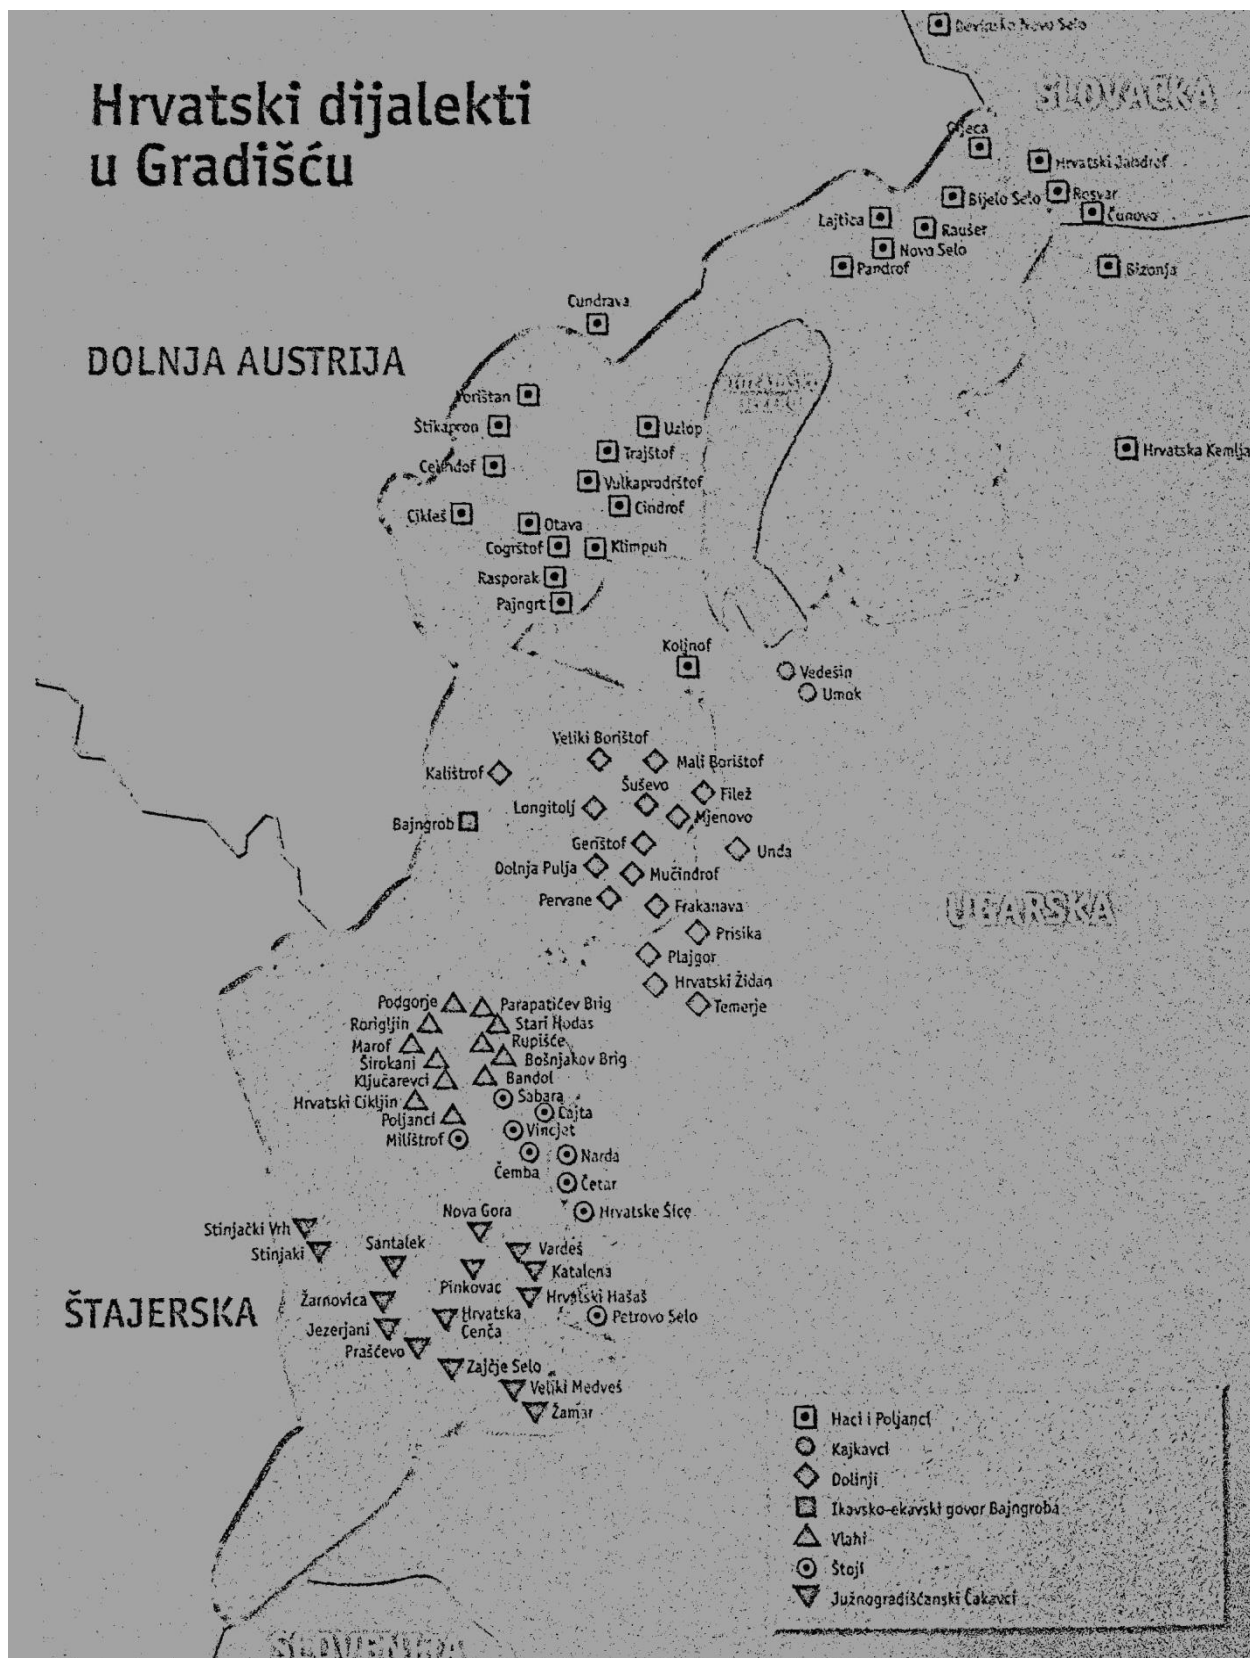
Hrvatski dijalekti u Gradišću

Devinsko Novo Selo

SLOVAČKA

Čeca

Hrvatski Jandrof

Bijelo Selo

Rosvar

Čunovo

Lajtica

Rauše

Novo Selo

Pandrof

Bizonja

Cundrava

DOLNJA AUSTRIJA

Poništan

Štikapron

Uzlop

Trajštof

Celindof

Vulkaprodrštof

Cindrof

Hrvatska Kemlja

Cikleš

Otava

Cogrštof

Klimpuh

Rasporak

Pajngrt

Koljnof

Vedešin

Umok

Veliki Borištof

Mali Borištof

Kalištrof

Šuševo

Filež

Longitolj

Mjenovo

Bajngrob

Gerištof

Unda

Dolnja Pulja

Mučindrof

Pervane

Frakanava

UGARSKA

Prisika

Plajgor

Hrvatski Židan

Temerje

Podgorje

Parapatićev Brig

Rorigljin

Stari Hodas

Marof

Rupišće

Širokani

Bošnjakov Brig

Ključarevci

Bandol

Sabara

Hrvatski Cikljin

Čajta

Poljanci

Vincjet

Milištrof

Narda

Čemba

Četar

Hrvatske Šiće

Nova Gora

Stinjački Vrh

Stinjaki

Santalek

Vardeš

Katalena

Pinkovac

Žarnovica

Hrvatski Hašaš

ŠTAJERSKA

Hrvatska Cenča

Petrovo Selo

Jezerjani

Praščevo

Zajčje Selo

Veliki Medveš

Žamar

Haci i Poljanci

Kajkavci

Dolinji

Ikavsko-ekavski govor Bajngroba

Vlahi

Štoji

Južnogradišćanski Čakavci

SLOVENIJA